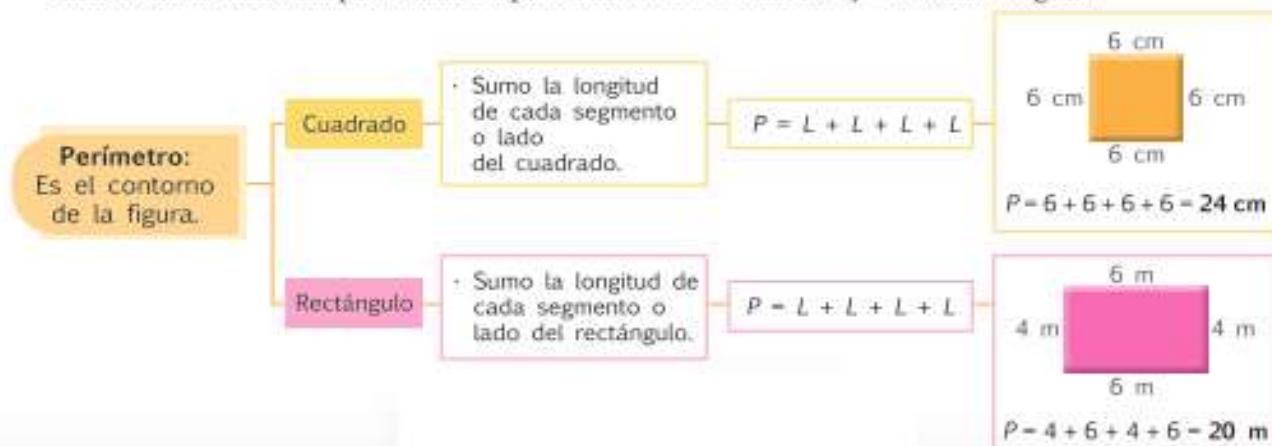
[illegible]

**Perímetro:** Es el contorno de la figura.

Cuadrado

· Sumo la longitud de cada segmento o lado del cuadrado.

$P = L + L + L + L$

6 cm

6 cm

6 cm

6 cm

$P = 6 + 6 + 6 + 6 =$ **24 cm**

Rectángulo

· Sumo la longitud de cada segmento o lado del rectángulo.

$P = L + L + L + L$

6 m

4 m

4 m

6 m

$P = 4 + 6 + 4 + 6 =$ **20 m**